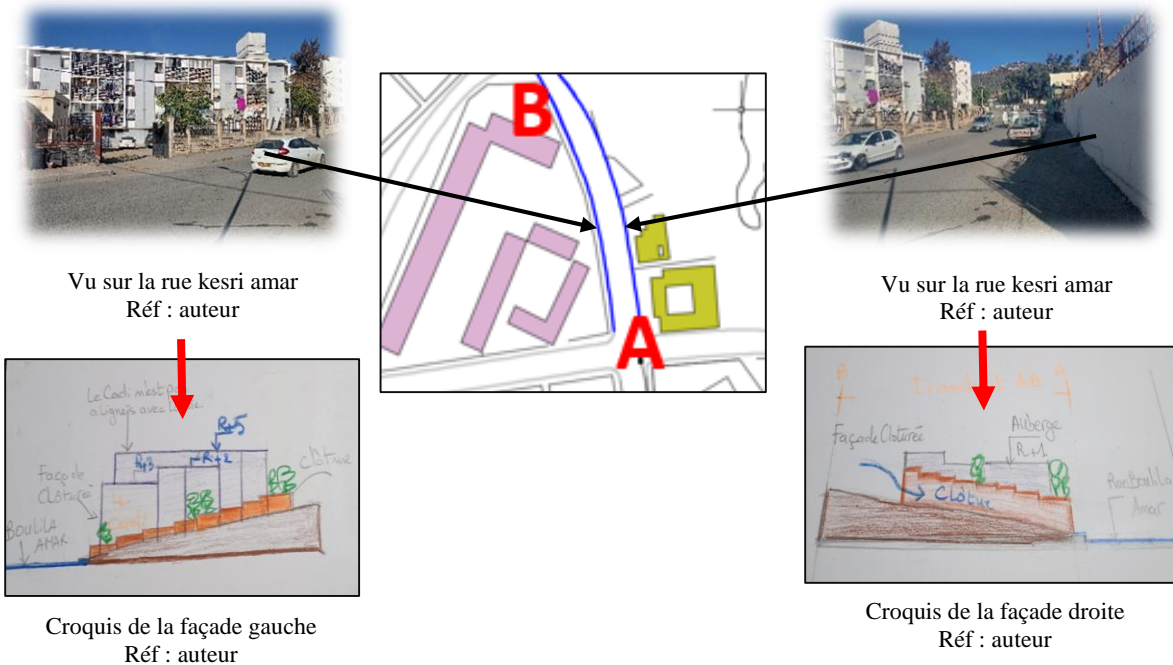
B

A

Vu sur la rue kesri amar
Réf : auteur

Le Cadi n'est pas alignés avec la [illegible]

R+5

R+3

R+2

Façade Clôturée

Clôture

BOULILA AMAR

Croquis de la façade gauche
Réf : auteur

Vu sur la rue kesri amar
Réf : auteur

B

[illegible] AB

A

Façade Clôturée

Auberge

R+1

Clôture

Rue Boulila Amar

Croquis de la façade droite
Réf : auteur